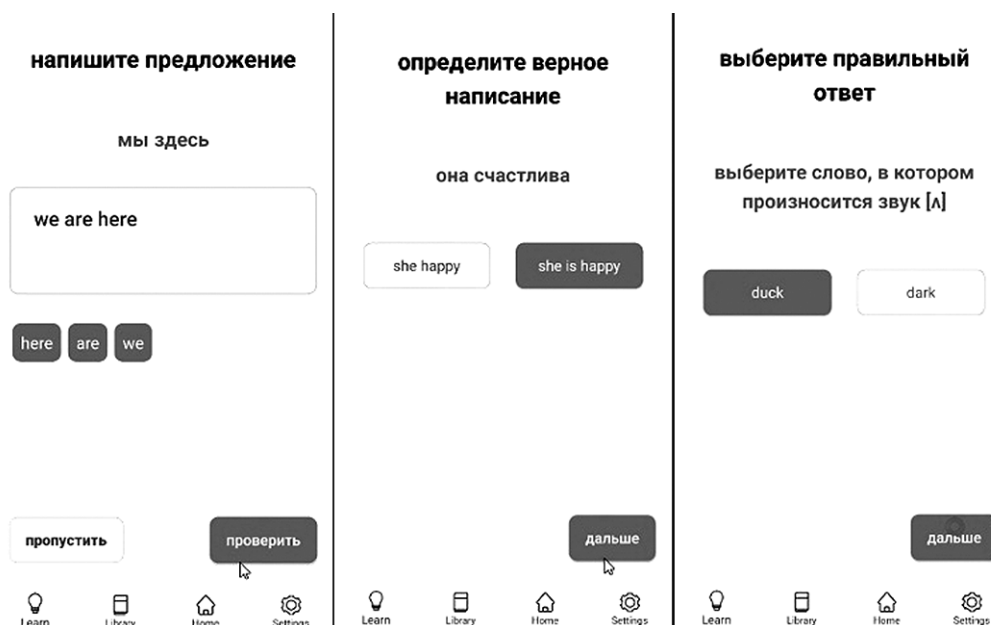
напишите предложение

мы здесь

we are here

here are we

пропустить

проверить

Learn Library Home Settings

определите верное написание

она счастлива

she happy

she is happy

дальше

Learn Library Home Settings

выберите правильный ответ

выберите слово, в котором произносится звук [ʌ]

duck

dark

дальше

Learn Library Home Settings